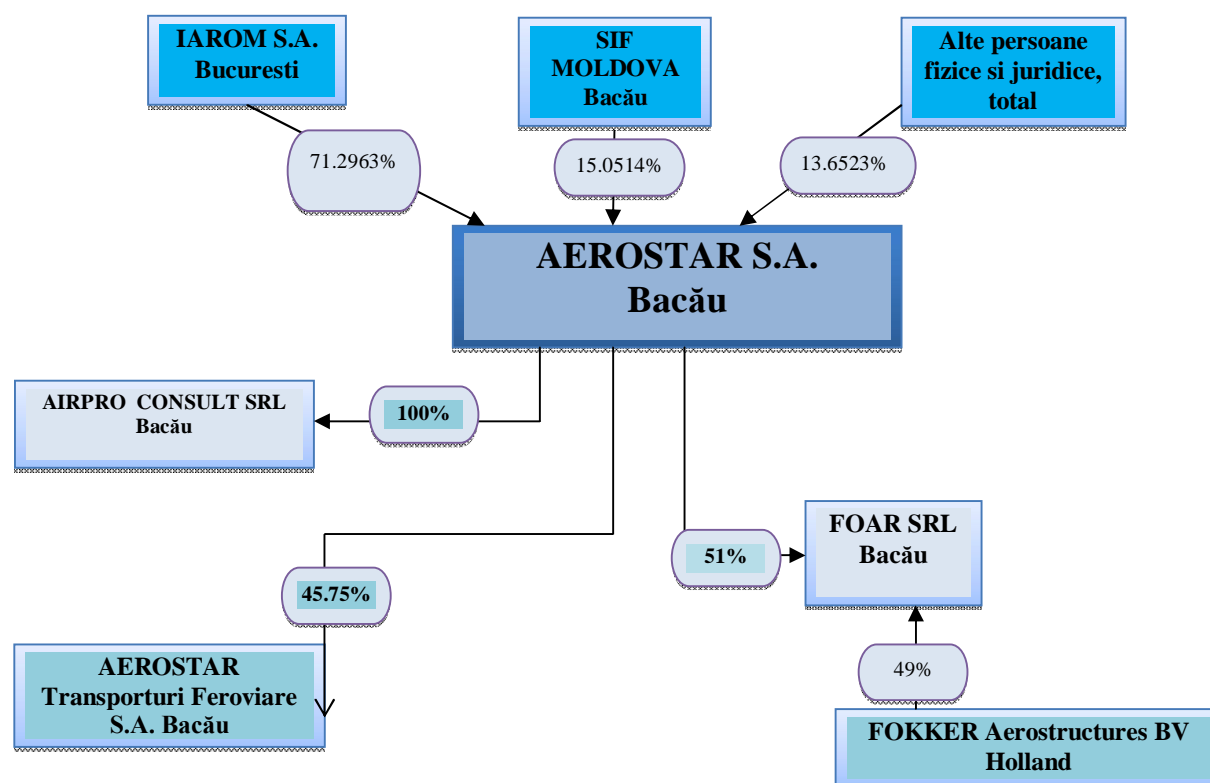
IAROM S.A.
Bucuresti

SIF
MOLDOVA
Bacău

Alte persoane fizice si juridice, total

71.2963%

15.0514%

13.6523%

AEROSTAR S.A.
Bacău

AIRPRO CONSULT SRL
Bacău

100%

FOAR SRL
Bacău

51%

45.75%

49%

AEROSTAR
Transporturi Feroviare
S.A. Bacău

FOKKER Aerostructures BV
Holland